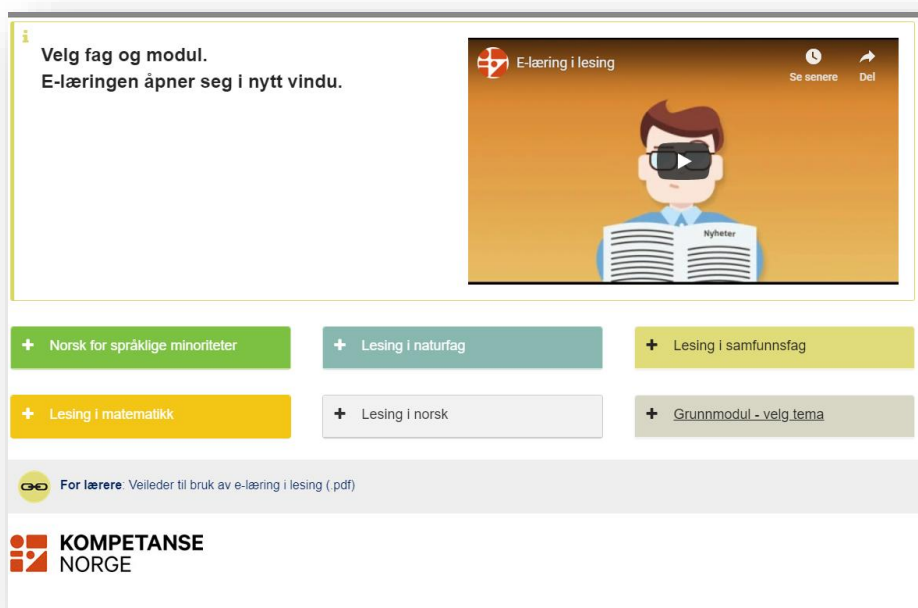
i

Velg fag og modul.
E-læringen åpner seg i nytt vindu.

E-læring i lesing

Se senere

Del

Nyheter

+ Norsk for språklige minoriteter

+ Lesing i naturfag

+ Lesing i samfunnsfag

+ Lesing i matematikk

+ Lesing i norsk

+ Grunnmodul - velg tema

For lærere: Veileder til bruk av e-læring i lesing (.pdf)

KOMPETANSE
NORGE